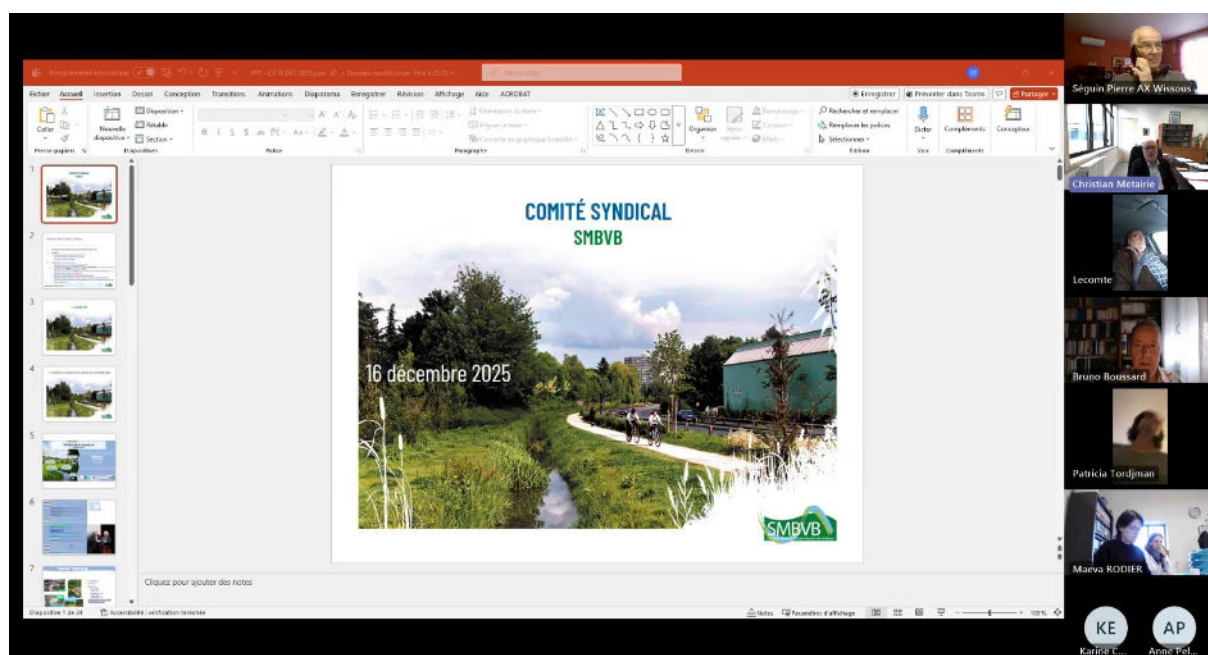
Fichier Accueil Insertion Dessin Conception Transitions Animations Diaporama Enregistrer Révision Affichage Aide ACROBAT

Enregistrer Présenter dans Teams Partager

Coller Nouvelle diapositive Disposition Rétablir Section Police Paragraphe Dessin Organiser Rechercher et remplacer Remplacer les polices Sélectionner Édition Dicter Voix Compléments Concepteur

COMITÉ SYNDICAL
SMBVB

16 décembre 2025

SMBVB

Cliquez pour ajouter des notes

Diapositive 1 de 24 Accessibilité : vérification terminée

Notes Paramètres d'affichage 105 %

Séguin Pierre AX Wissous
Christian Metairie
Lecomte
Bruno Boussard
Patricia Tordjman
Maeva RODIER
KE
Karine C...
AP
Anne Pel...